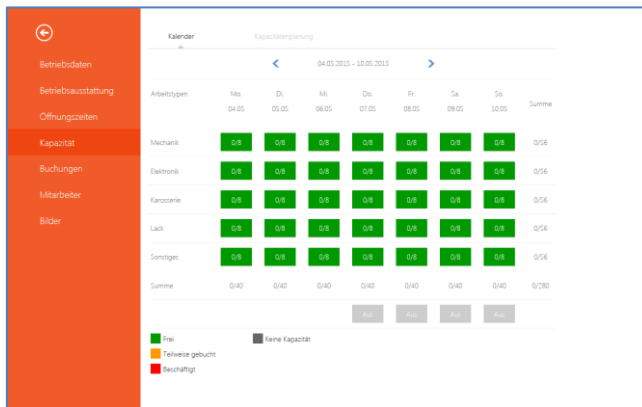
Betriebsdaten
Betriebsausstattung
Öffnungszeiten
Kapazität
Buchungen
Mitarbeiter
Bilder

Kalender
Kapazitätenplanung

04.05.2015 - 10.05.2015

| Arbeitstypen | Mo. 04.05 | Di. 05.05 | Mi. 06.05 | Do. 07.05 | Fr. 08.05 | Sa. 09.05 | So. 10.05 | Summe |
|---|---|---|---|---|---|---|---|---|
| Mechanik | 0/8 | 0/8 | 0/8 | 0/8 | 0/8 | 0/8 | 0/8 | 0/56 |
| Elektronik | 0/8 | 0/8 | 0/8 | 0/8 | 0/8 | 0/8 | 0/8 | 0/56 |
| Karosserie | 0/8 | 0/8 | 0/8 | 0/8 | 0/8 | 0/8 | 0/8 | 0/56 |
| Lack | 0/8 | 0/8 | 0/8 | 0/8 | 0/8 | 0/8 | 0/8 | 0/56 |
| Sonstiges | 0/8 | 0/8 | 0/8 | 0/8 | 0/8 | 0/8 | 0/8 | 0/56 |
| Summe | 0/40 | 0/40 | 0/40 | 0/40 | 0/40 | 0/40 | 0/40 | 0/280 |
| | | | | Aus | Aus | Aus | Aus | |

Frei
Teilweise gebucht
Beschäftigt
Keine Kapazität